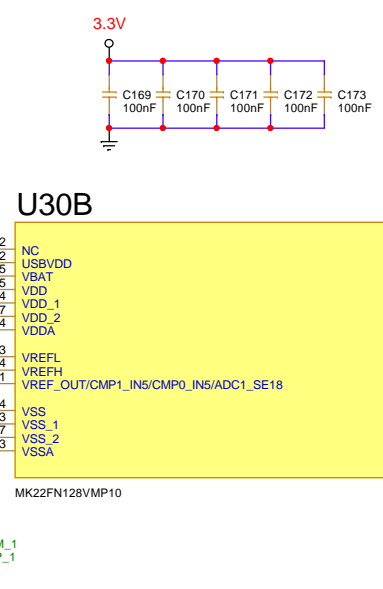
3.3V

C169
100nF

C170
100nF

C171
100nF

C172
100nF

C173
100nF

U30B

2
2
5
5
4
7
4

3
4
1

4
7
3

NC
USBVDD
VBAT
VDD
VDD_1
VDD_2
VDDA

VREFL
VREFH
VREF_OUT/CMP1_IN5/CMP0_IN5/ADC1_SE18

VSS
VSS_1
VSS_2
VSSA

MK22FN128VMP10

M_1
2_1